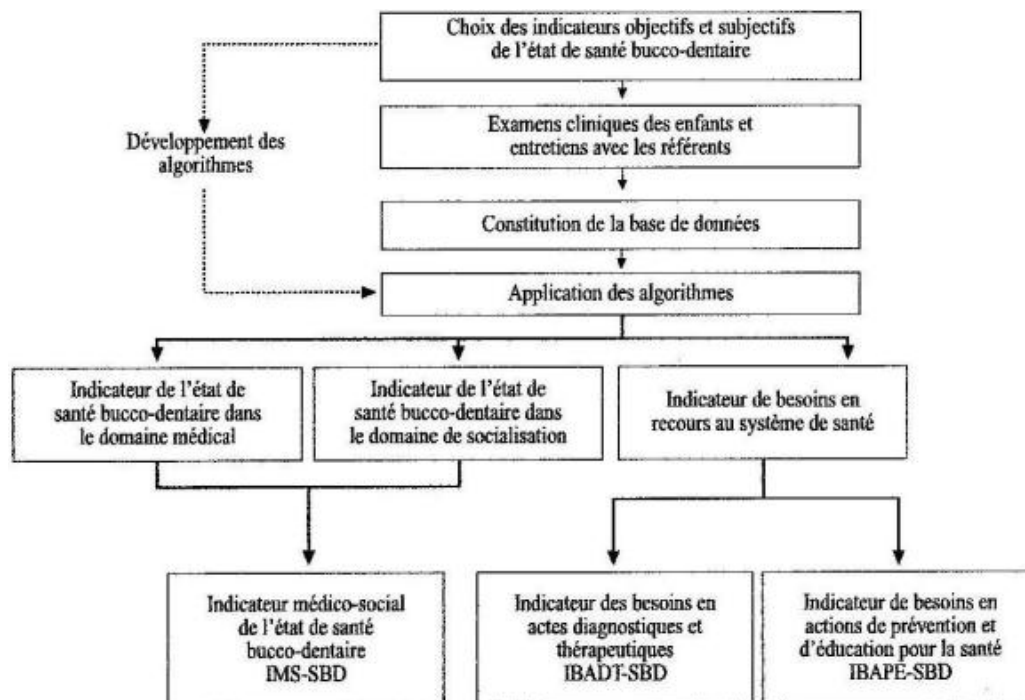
Choix des indicateurs objectifs et subjectifs de l'état de santé bucco-dentaire

Développement des algorithmes

Examens cliniques des enfants et entretiens avec les référents

Constitution de la base de données

Application des algorithmes

Indicateur de l'état de santé bucco-dentaire dans le domaine médical

Indicateur de l'état de santé bucco-dentaire dans le domaine de socialisation

Indicateur de besoins en recours au système de santé

Indicateur médico-social de l'état de santé bucco-dentaire IMS-SBD

Indicateur des besoins en actes diagnostiques et thérapeutiques IBADT-SBD

Indicateur de besoins en actions de prévention et d'éducation pour la santé IBAPE-SBD